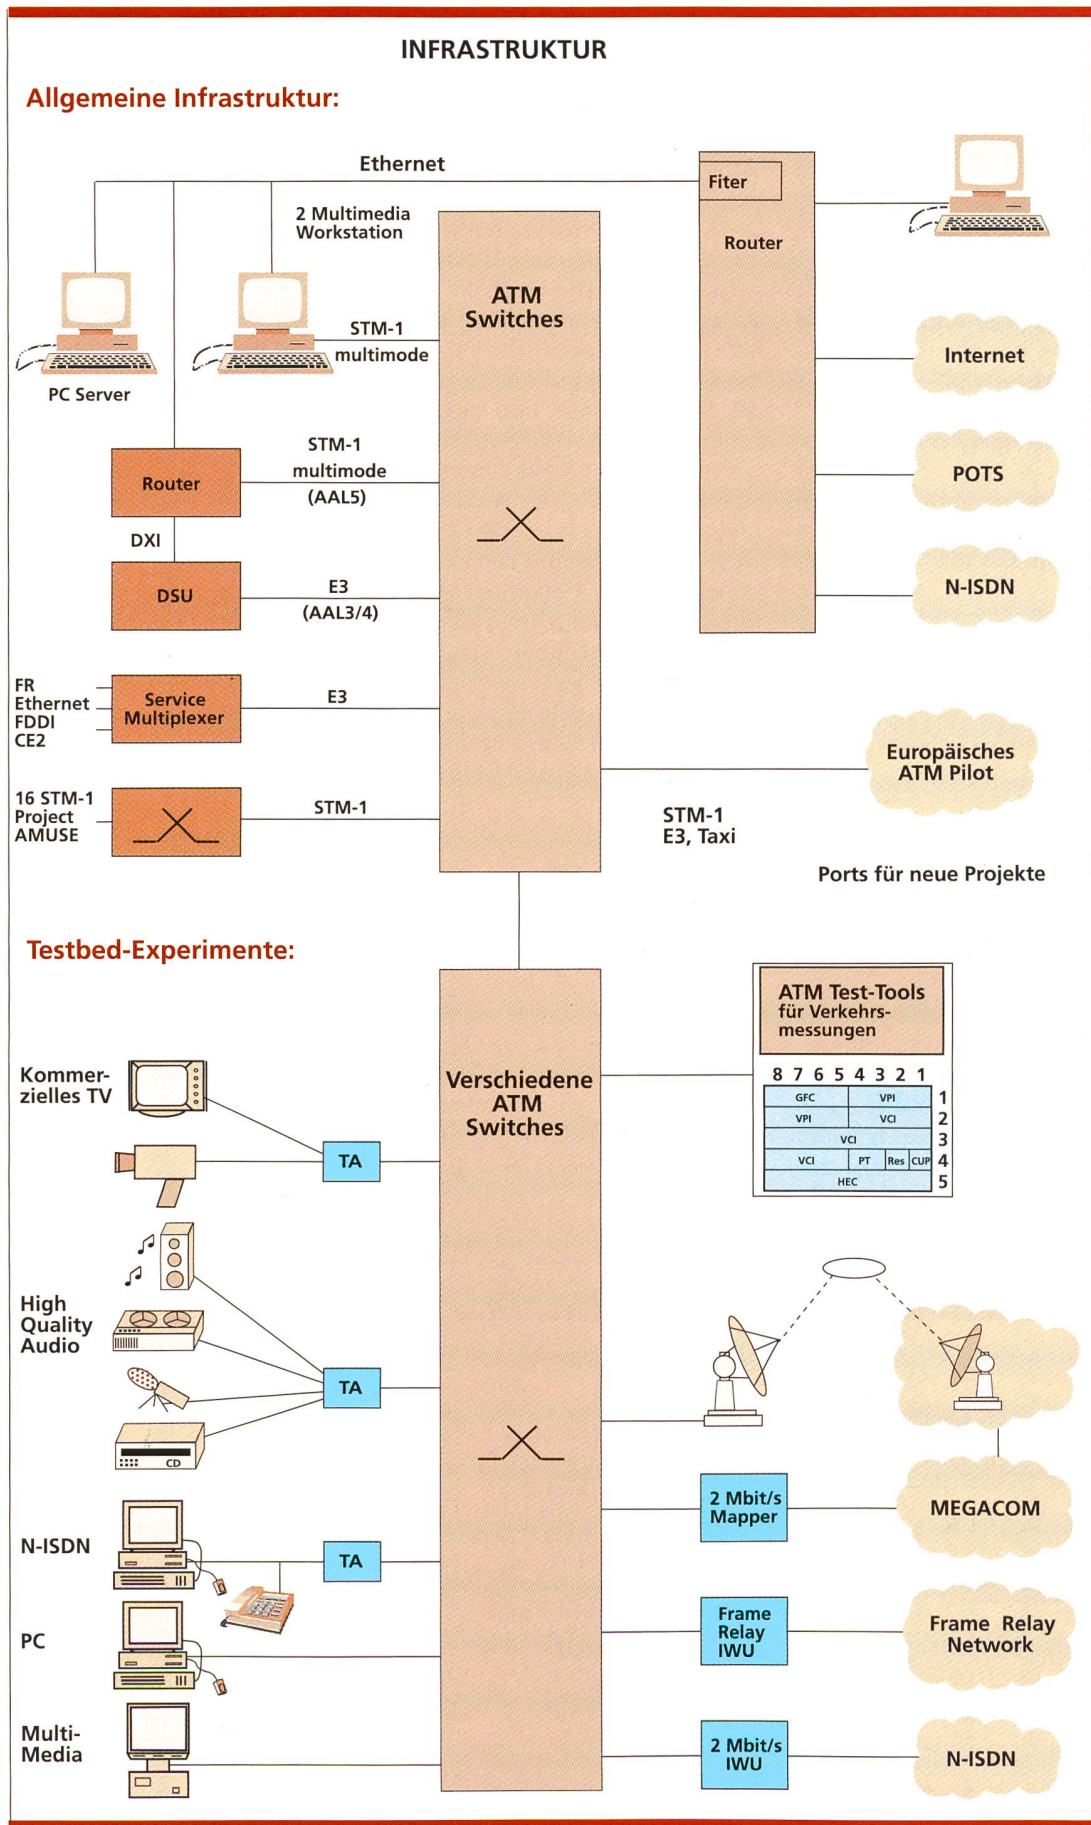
INFRASTRUKTUR

Allgemeine Infrastruktur:

Ethernet

Fiter

Router

2 Multimedia Workstation

ATM Switches

STM-1 multimode

PC Server

Internet

STM-1 multimode (AAL5)

Router

POTS

DXI

DSU

E3 (AAL3/4)

N-ISDN

FR
Ethernet
FDDI
CE2

Service Multiplexer

E3

Europäisches ATM Pilot

16 STM-1 Project AMUSE

STM-1

STM-1
E3, Taxi

Ports für neue Projekte

Testbed-Experimente:

ATM Test-Tools für Verkehrsmessungen

Kommerzielles TV

Verschiedene ATM Switches

8 7 6 5 4 3 2 1

| GFC | VPI | | | 1 |
|---|---|---|---|---|
| VPI | VCI | | | 2 |
| VCI | | | | 3 |
| VCI | PT | Res | CUP | 4 |
| HEC | | | | 5 |

TA

High Quality Audio

TA

CD

N-ISDN

TA

2 Mbit/s Mapper

MEGACOM

PC

Frame Relay IWU

Frame Relay Network

Multi-Media

2 Mbit/s IWU

N-ISDN